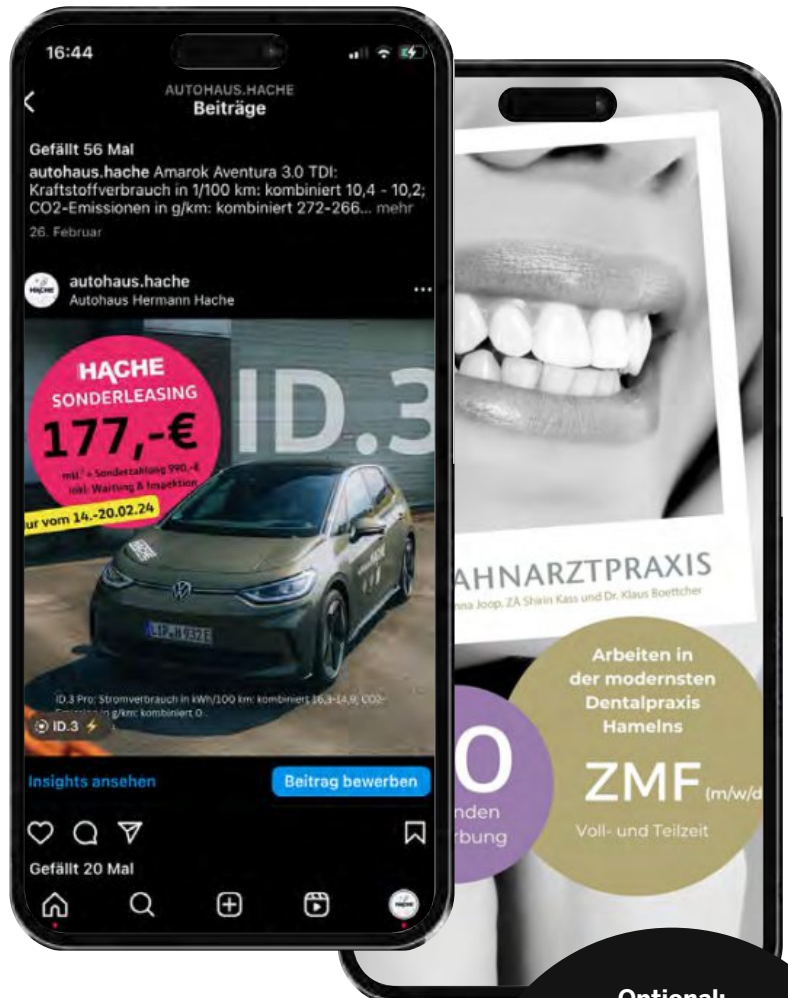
16:44

AUTOHAUS.HACHE
Beiträge

Gefällt 56 Mal
autohaus.hache Amarok Aventura 3.0 TDI: Kraftstoffverbrauch in l/100 km: kombiniert 10,4 - 10,2; CO2-Emissionen in g/km: kombiniert 272-266... mehr
26. Februar

autohaus.hache
Autohaus Hermann Hache

HACHE
SONDERLEASING
177,-€
mtl.¹ + Sonderzahlung 990,-€ inkl. Wartung & Inspektion
ur vom 14.-20.02.24

ID.3

L-P-H 932 E

ID.3 Pro: Stromverbrauch in kWh/100 km: kombiniert 16,3-14,8; CO2-Emission in g/km: kombiniert 0

ID.3

Insights ansehen
Beitrag bewerben

Gefällt 20 Mal

AHNARZTPRAXIS
nna Joop, ZA Shirin Kass und Dr. Klaus Boettcher

0
nden
rbung

Arbeiten in der modernsten Dentalpraxis Hamelns
ZMF (m/w/d
Voll- und Teilzeit

Optional: